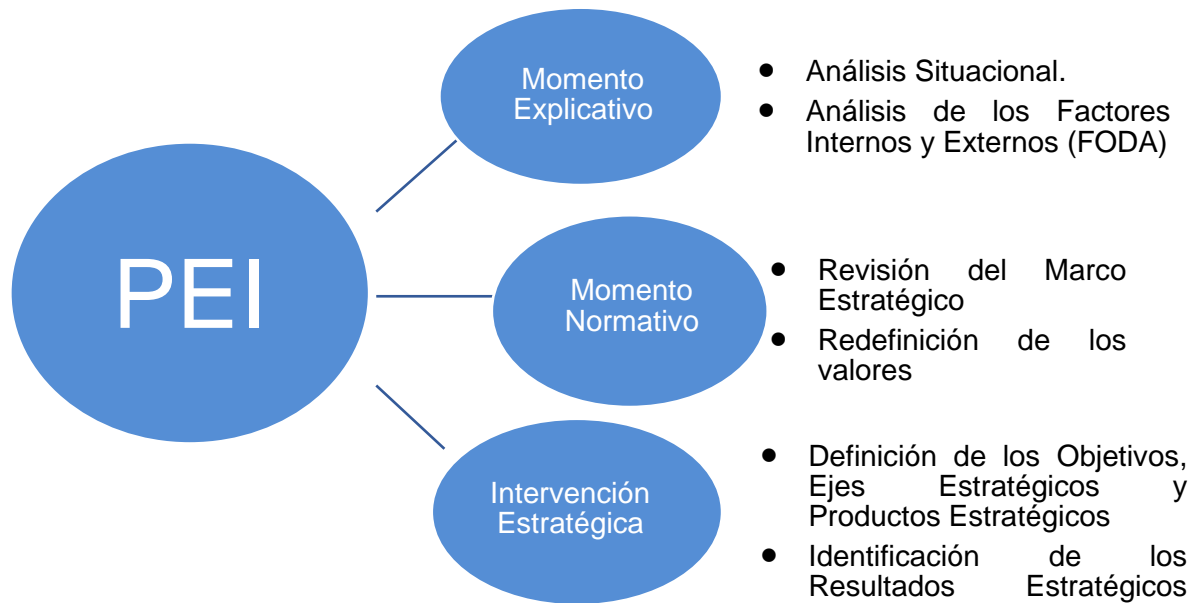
PEI

Momento Explicativo

- Análisis Situacional.
- Análisis de los Factores Internos y Externos (FODA)

Momento Normativo

- Revisión del Marco Estratégico
- Redefinición de los valores

Intervención Estratégica

- Definición de los Objetivos, Ejes Estratégicos y Productos Estratégicos
- Identificación de los Resultados Estratégicos